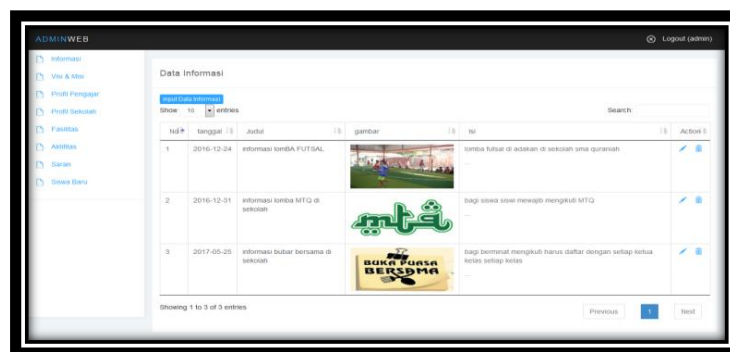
ADMINWEB

Logout (admin)

Informasi
Visi & Misi
Profil Pengajar
Profil Sekolah
Fasilitas
Aktifitas
Saran
Siswa Baru

Data Informasi

Input Data Informasi

Show 10 entries

Search:

| No | tanggal | Judul | gambar | isi | Action |
|---|---|---|---|---|---|
| 1 | 2016-12-24 | informasi lomBA FUTSAL | | lomba futsal di adakan di sekolah sma quraniah ... | |
| 2 | 2016-12-31 | informasi lomba MTQ di sekolah | mtq | bagi siswa siswi mewajib mengikuti MTQ ... | |
| 3 | 2017-05-25 | informasi bubar bersama di sekolah | BUKA PUASA BERSAMA | bagi berminat mengikuti harus daftar dengan setiap ketua kelas setiap kelas ... | |

Showing 1 to 3 of 3 entries

Previous 1 Next